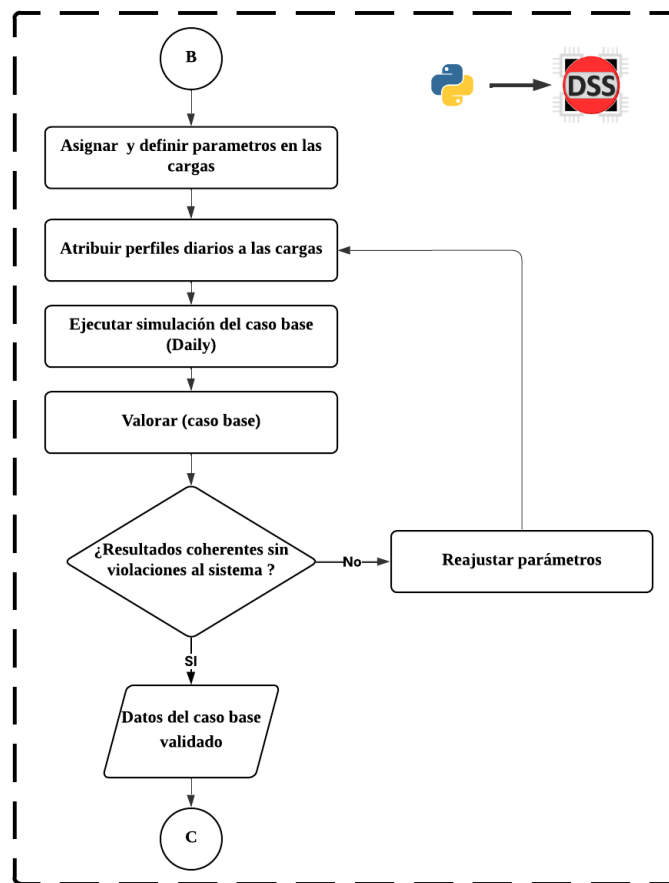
B

DSS

Asignar y definir parametros en las cargas

Atribuir perfiles diarios a las cargas

Ejecutar simulación del caso base (Daily)

Valorar (caso base)

¿Resultados coherentes sin violaciones al sistema ?

No

Reajustar parámetros

SI

Datos del caso base validado

C